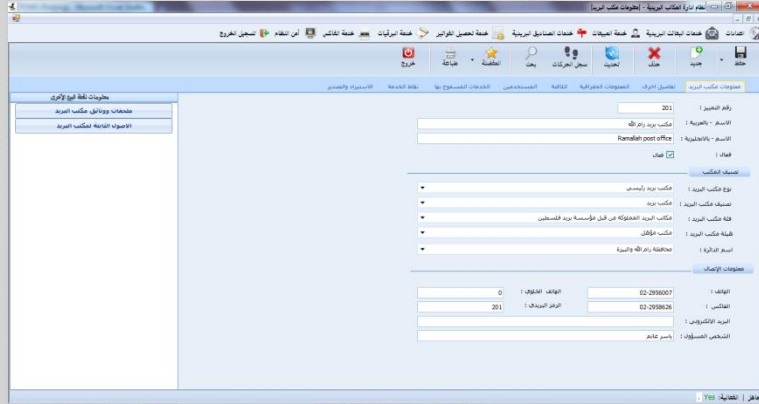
نظام ادارة المكاتب البريدية - [معلومات مكتب البريد]

اعدادات | خدمات البطاقات البريدية | خدمة الحوالات | خدمات الصناديق البريدية | خدمة تحصيل الفواتير | خدمة البرقيات | خدمة الفاكس | أمن النظام | تسجيل الخروج

حفظ | جديد | حذف | تحديث | سجل الحركات | بحث | المفضلة | طباعة | خروج

معلومات مكتب البريد | تفاصيل اخرى | المعلومات الجغرافية | الكفالة | المستخدمين | الخدمات المسموح بها | نقاط الخدمة | الاستيراد والتصدير

رقم التمييز : 201
الاسم - بالعربية : مكتب بريد رام الله
الاسم - بالانجليزية : Ramallah post office
فعال : فعال

تصنيف المكتب
نوع مكتب البريد : مكتب بريد رئيسي
تصنيف مكتب البريد : مكتب بريد
فئة مكتب البريد : مكاتب البريد المملوكة من قبل مؤسسة بريد فلسطين
هيئة مكتب البريد : مكتب مؤهل
اسم الدائرة : محافظة رام الله والبيرة

معلومات الإتصال
الهاتف : 02-2956007
الهاتف الخلوي : 0
الفاكس : 02-2958626
الرمز البريدي : 201
البريد الالكتروني :
الشخص المسؤول : ياسر غانم

معلومات نقطة البيع الأخرى
ملحقات ووثائق مكتب البريد
الاصول التابعة لمكتب البريد

الكتابة: Yes